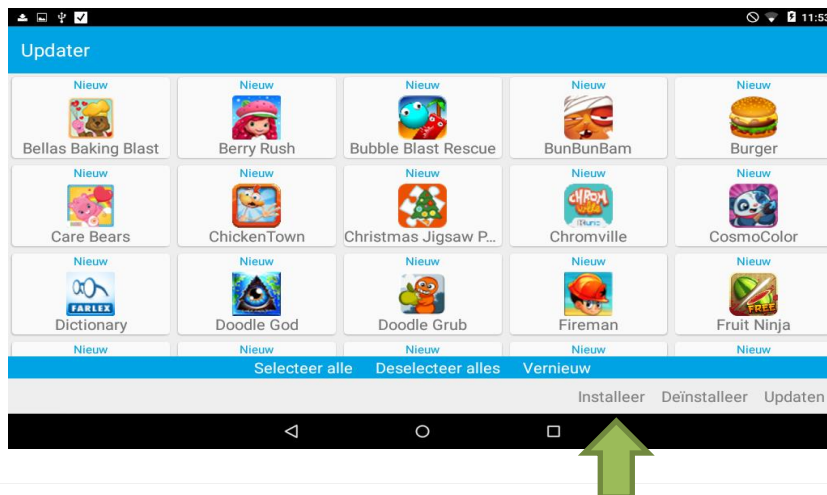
11:53

Updater

Nieuw
Bellas Baking Blast

Nieuw
Berry Rush

Nieuw
Bubble Blast Rescue

Nieuw
BunBunBam

Nieuw
Burger

Nieuw
Care Bears

Nieuw
ChickenTown

Nieuw
Christmas Jigsaw P...

Nieuw
Chromville

Nieuw
CosmoColor

Nieuw
Dictionary

Nieuw
Doodle God

Nieuw
Doodle Grub

Nieuw
Fireman

Nieuw
Fruit Ninja

Nieuw

Nieuw

Nieuw

Nieuw

Nieuw

Selecteer alle Deselecteer alles Vernieuw

Installeer Deïnstalleer Updaten